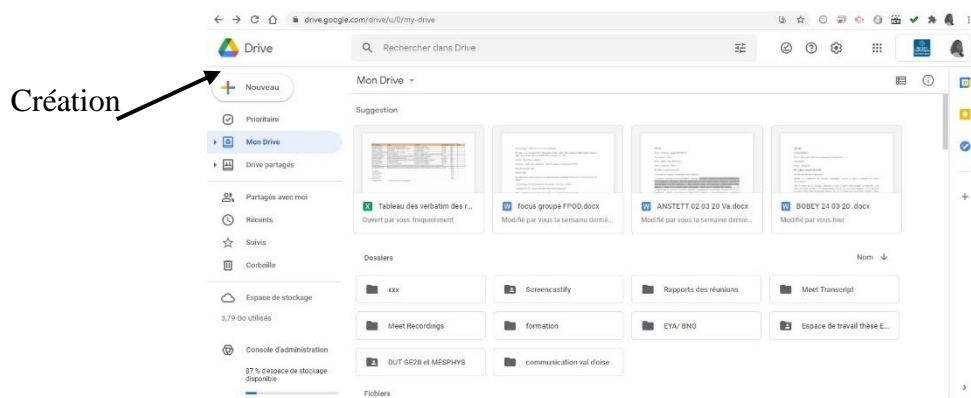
drive.google.com/drive/u/0/my-drive

Drive

Rechercher dans Drive

Création

Nouveau

Prioritaire

Mon Drive

Drive partagés

Partagés avec moi

Récents

Suivis

Corbeille

Espace de stockage

3,79 Go utilisés

Console d'administration

87 % d'espace de stockage disponible

Mon Drive

Suggestion

Tableau des verbatim des r...
Ouvert par vous fréquemment

focus groupe FPOD.docx
Modifié par vous la semaine derniè...

ANSTETT 02 03 20 Va.docx
Modifié par vous la semaine derniè...

BOBEY 24 03 20 .docx
Modifié par vous hier

Dossiers

Nom

xxx

Screencastify

Rapports des réunions

Meet Transcript

Meet Recordings

formation

EYA/ BNG

Espace de travail thèse E...

DUT GE2B et MESPHYS

communication val d'oise

Fichiers